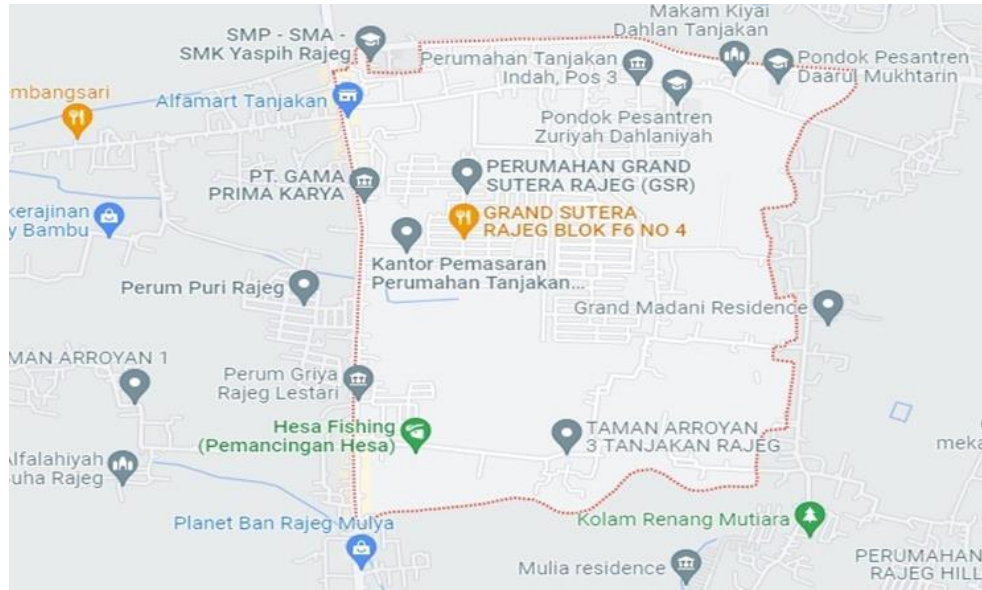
SMP - SMA - SMK Yaspih Rajeg

Makam Kiyai Dahlan Tanjakan

Pondok Pesantren Daarul Mukhtarin

Perumahan Tanjakan Indah, Pos 3

mbangsari

Alfamart Tanjakan

Pondok Pesantren Zuriyah Dahlaniyah

PT. GAMA PRIMA KARYA

PERUMAHAN GRAND SUTERA RAJEG (GSR)

GRAND SUTERA RAJEG BLOK F6 NO 4

kerajinan y Bambu

Kantor Pemasaran Perumahan Tanjakan...

Perum Puri Rajeg

Grand Madani Residence

MAN ARROYAN 1

Perum Griya Rajeg Lestari

Hesa Fishing (Pemancingan Hesa)

TAMAN ARROYAN 3 TANJAKAN RAJEG

mek

lfalahiyah uha Rajeg

Planet Ban Rajeg Mulya

Kolam Renang Mutiara

Mulia residence

PERUMAHAN RAJEG HILL